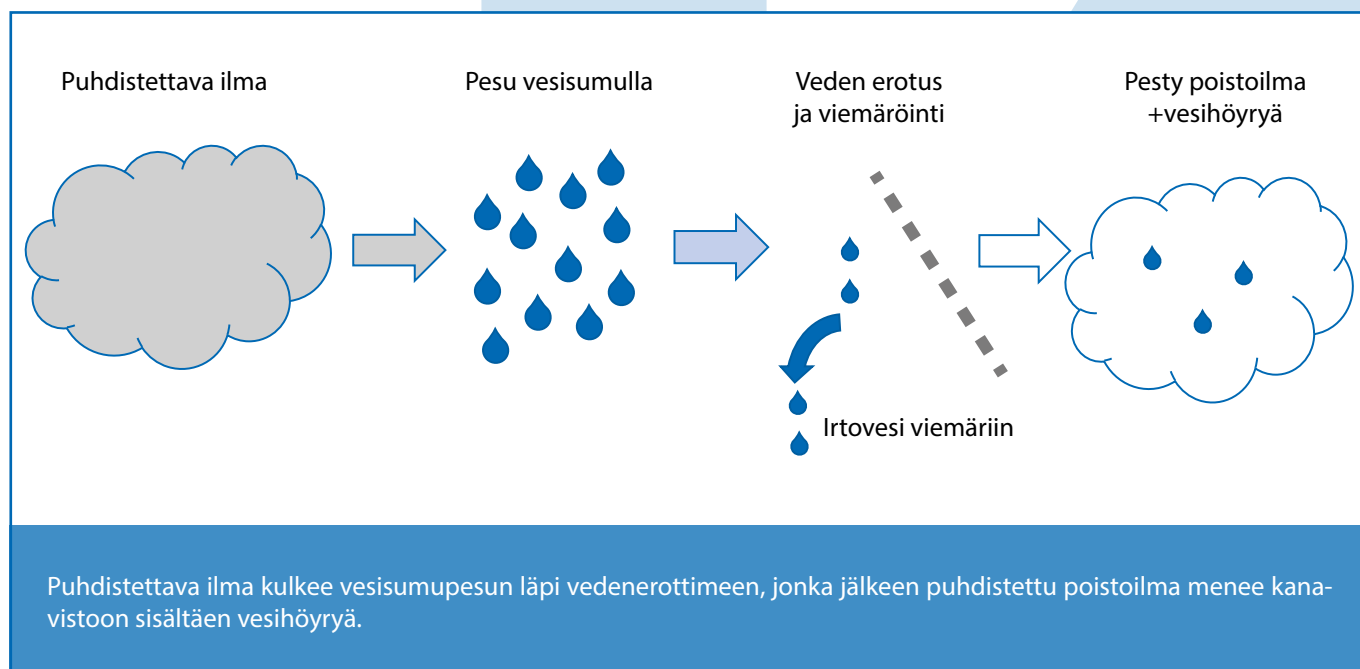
Puhdistettava ilma

Pesu vesisumulla

Veden erotus ja viemäröinti

Pesty poistoilma +vesihöyryä

Irtovesi viemäriin

Puhdistettava ilma kulkee vesisumupesun läpi vedenerottimeen, jonka jälkeen puhdistettu poistoilma menee kanavistoon sisältäen vesihöyryä.